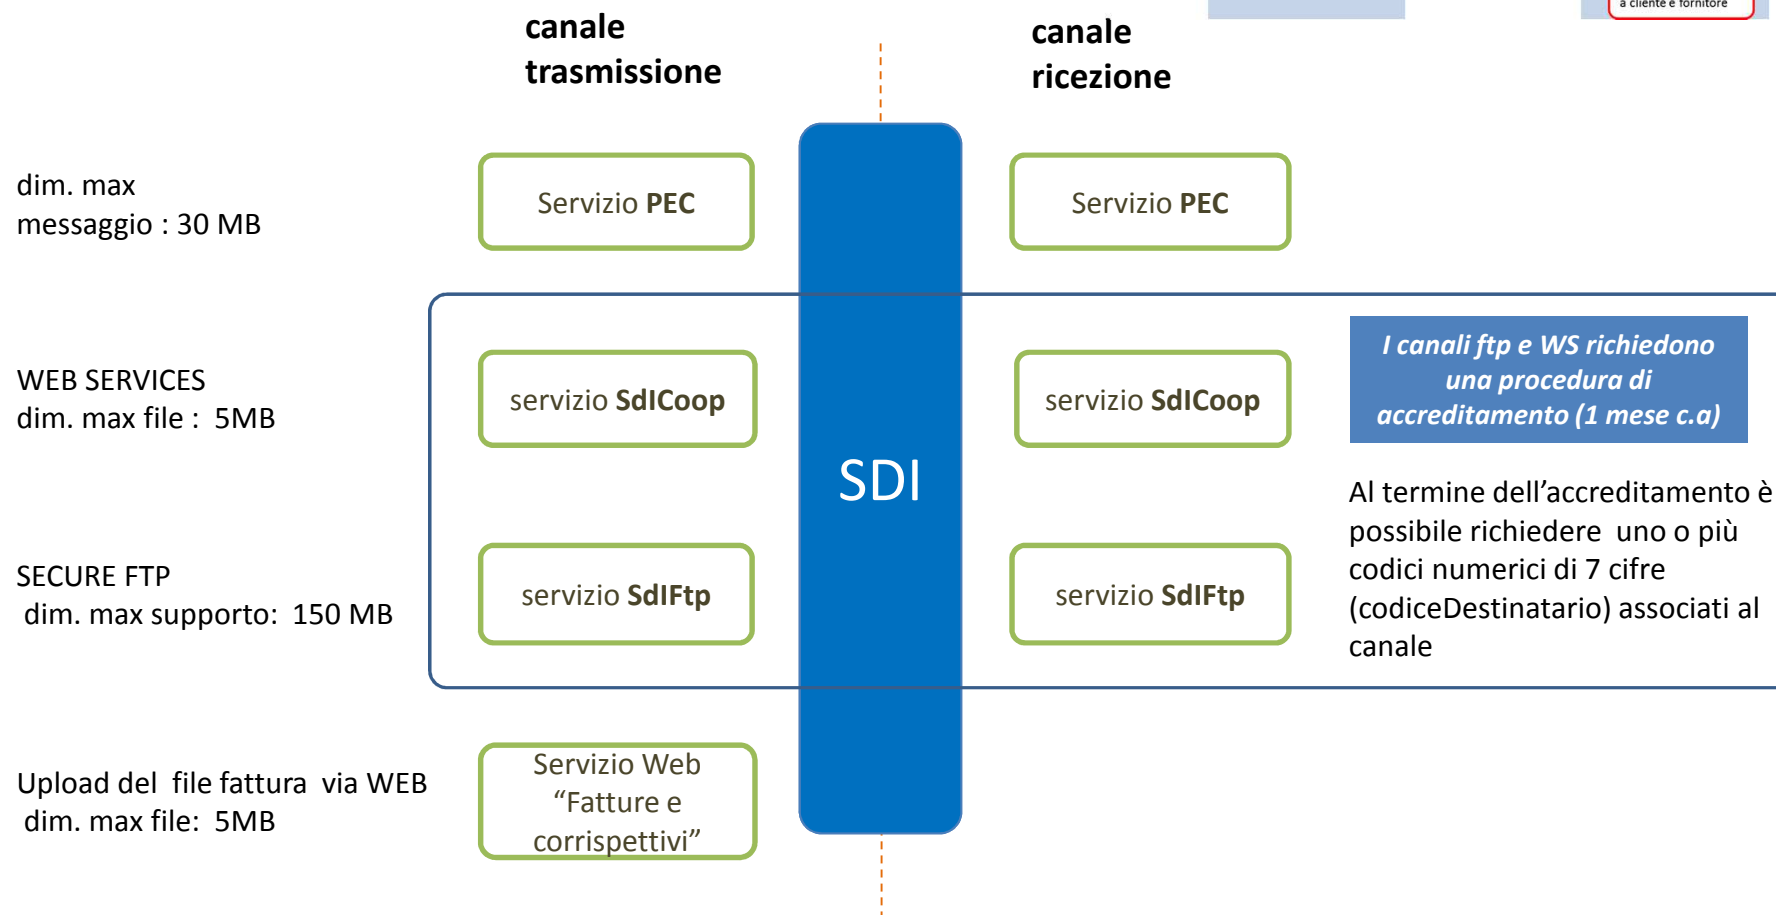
a cliente e fornitore

canale trasmissione

canale ricezione

dim. max messaggio : 30 MB

Servizio **PEC**

Servizio **PEC**

WEB SERVICES
dim. max file : 5MB

servizio **SdICoop**

SDI

servizio **SdICoop**

*I canali ftp e WS richiedono una procedura di accreditamento (1 mese c.a)*

Al termine dell'accreditamento è possibile richiedere uno o più codici numerici di 7 cifre (codiceDestinatario) associati al canale

SECURE FTP
dim. max supporto: 150 MB

servizio **SdIFtp**

servizio **SdIFtp**

Upload del file fattura via WEB
dim. max file: 5MB

Servizio Web "Fatture e corrispettivi"